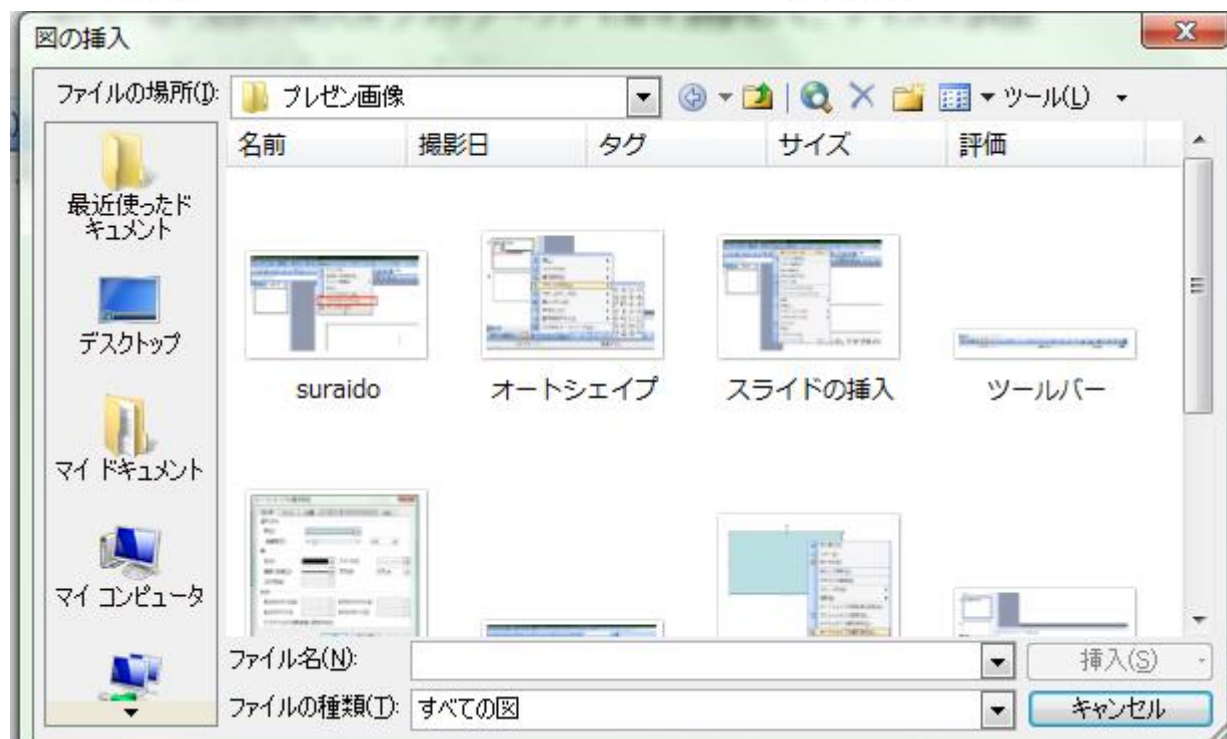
図の挿入

ファイルの場所(I): プレゼン画像

ツール(L)

名前 撮影日 タグ サイズ 評価

最近使ったドキュメント

デスクトップ

マイ ドキュメント

マイ コンピュータ

suraido

オートシェイプ

スライドの挿入

ツールバー

ファイル名(N):

ファイルの種類(T): すべての図

挿入(S)

キャンセル